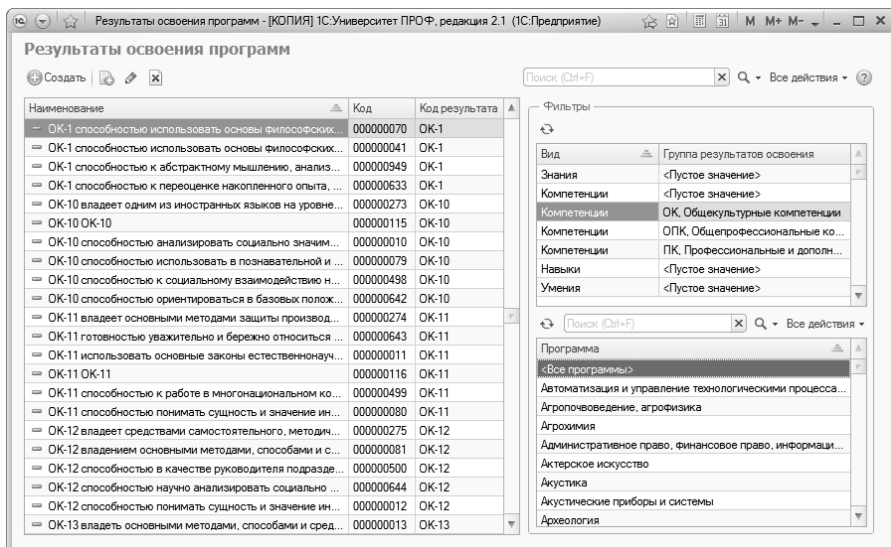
Результаты освоения программ - [КОПИЯ] 1С:Университет ПРОФ, редакция 2.1 (1С:Предприятие)

M M+ M-

Результаты освоения программ

Создать

Поиск (Ctrl+F)

Все действия

| Наименование | Код | Код результата |
|---|---|---|
| ОК-1 способностью использовать основы философских... | 000000070 | ОК-1 |
| ОК-1 способностью использовать основы философских... | 000000041 | ОК-1 |
| ОК-1 способностью к абстрактному мышлению, анализ... | 000000949 | ОК-1 |
| ОК-1 способностью к переоценке накопленного опыта, ... | 000000633 | ОК-1 |
| ОК-10 владеет одним из иностранных языков на уровне... | 000000273 | ОК-10 |
| ОК-10 ОК-10 | 000000115 | ОК-10 |
| ОК-10 способностью анализировать социально значим... | 000000010 | ОК-10 |
| ОК-10 способностью использовать в познавательной и ... | 000000079 | ОК-10 |
| ОК-10 способностью к социальному взаимодействию н... | 000000498 | ОК-10 |
| ОК-10 способностью ориентироваться в базовых полож... | 000000642 | ОК-10 |
| ОК-11 владеет основными методами защиты производ... | 000000274 | ОК-11 |
| ОК-11 готовностью уважительно и бережно относиться ... | 000000643 | ОК-11 |
| ОК-11 использовать основные законы естественнонауч... | 000000011 | ОК-11 |
| ОК-11 ОК-11 | 000000116 | ОК-11 |
| ОК-11 способностью к работе в многонациональном ко... | 000000499 | ОК-11 |
| ОК-11 способностью понимать сущность и значение ин... | 000000080 | ОК-11 |
| ОК-12 владеет средствами самостоятельного, методич... | 000000275 | ОК-12 |
| ОК-12 владением основными методами, способами и с... | 000000081 | ОК-12 |
| ОК-12 способностью в качестве руководителя подразде... | 000000500 | ОК-12 |
| ОК-12 способностью научно анализировать социально ... | 000000644 | ОК-12 |
| ОК-12 способностью понимать сущность и значение ин... | 000000012 | ОК-12 |
| ОК-13 владеть основными методами, способами и сред... | 000000013 | ОК-13 |

Фильтры

| Вид | Группа результатов освоения |
|---|---|
| Знания | <Пустое значение> |
| Компетенции | <Пустое значение> |
| Компетенции | ОК, Общекультурные компетенции |
| Компетенции | ОПК, Общепрофессиональные ко... |
| Компетенции | ПК, Профессиональные и дополн... |
| Навыки | <Пустое значение> |
| Умения | <Пустое значение> |

Поиск (Ctrl+F)

Все действия

| Программа |
|---|
| <Все программы> |
| Автоматизация и управление технологическими процесса... |
| Агропочвоведение, агрофизика |
| Агрохимия |
| Административное право, финансовое право, информаци... |
| Актерское искусство |
| Акустика |
| Акустические приборы и системы |
| Археология |